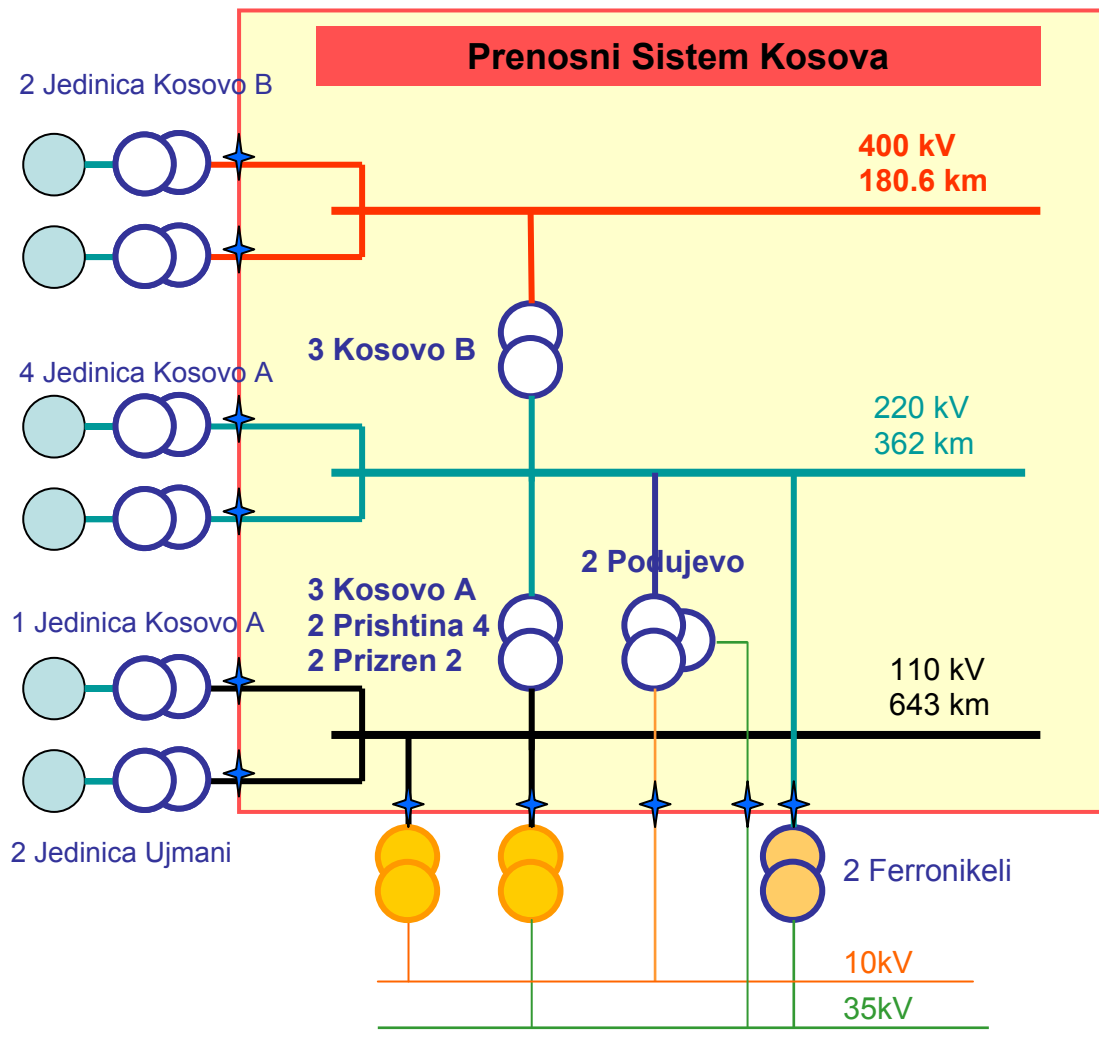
Prenosni Sistem Kosova

2 Jedinica Kosovo B

400 kV
180.6 km

3 Kosovo B

4 Jedinica Kosovo A

220 kV
362 km

2 Podujevo

3 Kosovo A
2 Prishtina 4
2 Prizren 2

1 Jedinica Kosovo A

110 kV
643 km

2 Jedinica Ujmani

2 Ferronikeli

10kV

35kV